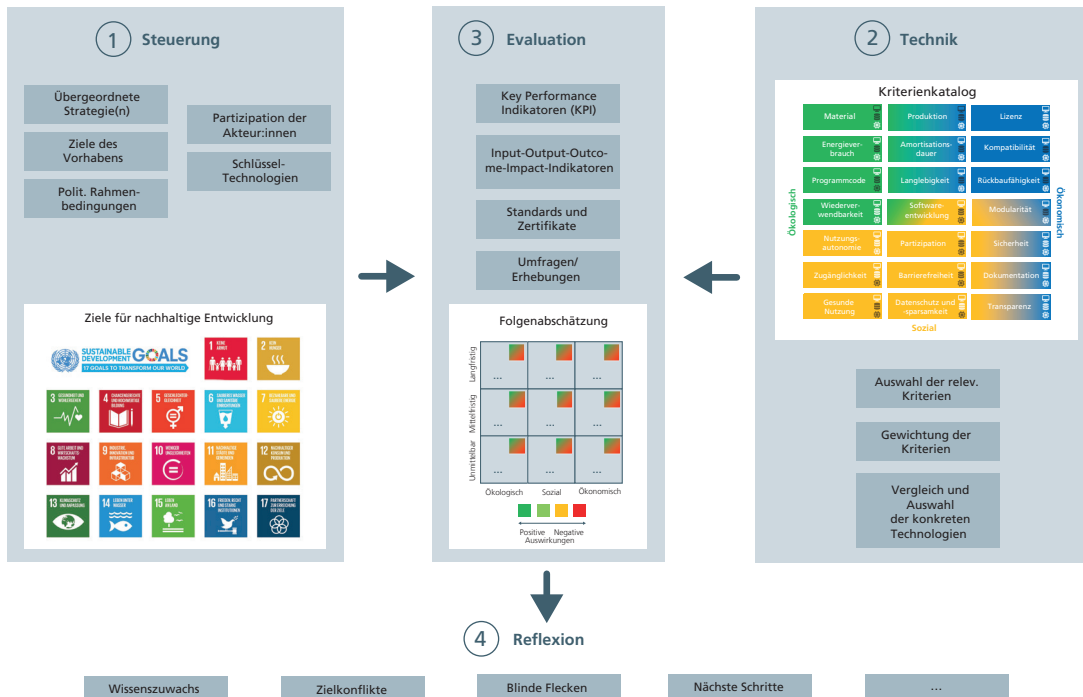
1 Steuerung

Übergeordnete Strategie(n)

Ziele des Vorhabens

Polit. Rahmenbedingungen

Partizipation der Akteur:innen

Schlüssel-Technologien

Ziele für nachhaltige Entwicklung

SUSTAINABLE DEVELOPMENT GOALS
17 GOALS TO TRANSFORM OUR WORLD

1 KEINE ARMUT
2 KEIN HUNGER
3 GESUNDHEIT UND WOHLERGEHEN
4 HOCHWERTIGE BILDUNG
5 GESCHLECHTERGLEICHHEIT
6 SAUBERES WASSER UND SANITÄRE EINRICHTUNGEN
7 BEZAHLBARE UND SAUBERE ENERGIE
8 GUTE ARBEIT UND WIRTSCHAFTSWACHSTUM
9 INDUSTRIE, INNOVATION UND INFRASTRUKTUR
10 WENIGER UNGLEICHHEITEN
11 NACHHALTIGE STÄDTE UND GEMEINDEN
12 NACHHALTIGE/R KONSUM UND PRODUKTION
13 MASSNAHMEN ZUM KLIMASCHUTZ
14 LEBEN UNTER WASSER
15 LEBEN AN LAND
16 FRIEDEN, GERECHTIGKEIT UND STARKE INSTITUTIONEN
17 PARTNERSCHAFTEN ZUR ERREICHUNG DER ZIELE

3 Evaluation

Key Performance Indikatoren (KPI)

Input-Output-Outcome-Impact-Indikatoren

Standards und Zertifikate

Umfragen/ Erhebungen

Folgenabschätzung

Langfristig
Mittelfristig
Unmittelbar

...
...
...
...
...
...
...
...
...

Ökologisch Sozial Ökonomisch

Positive Negative
Auswirkungen

2 Technik

Kriterienkatalog

Ökologisch

Material
Energieverbrauch
Programmcode
Wiederverwendbarkeit
Nutzungsautonomie
Zugänglichkeit
Gesunde Nutzung

Produktion
Amortisationsdauer
Langlebigkeit
Softwareentwicklung
Partizipation
Barrierefreiheit
Datenschutz und -sparsamkeit

Lizenz
Kompatibilität
Rückbaufähigkeit
Modularität
Sicherheit
Dokumentation
Transparenz

Ökonomisch

Sozial

Auswahl der relev. Kriterien

Gewichtung der Kriterien

Vergleich und Auswahl der konkreten Technologien

4 Reflexion

Wissenszuwachs

Zielkonflikte

Blinde Flecken

Nächste Schritte

...